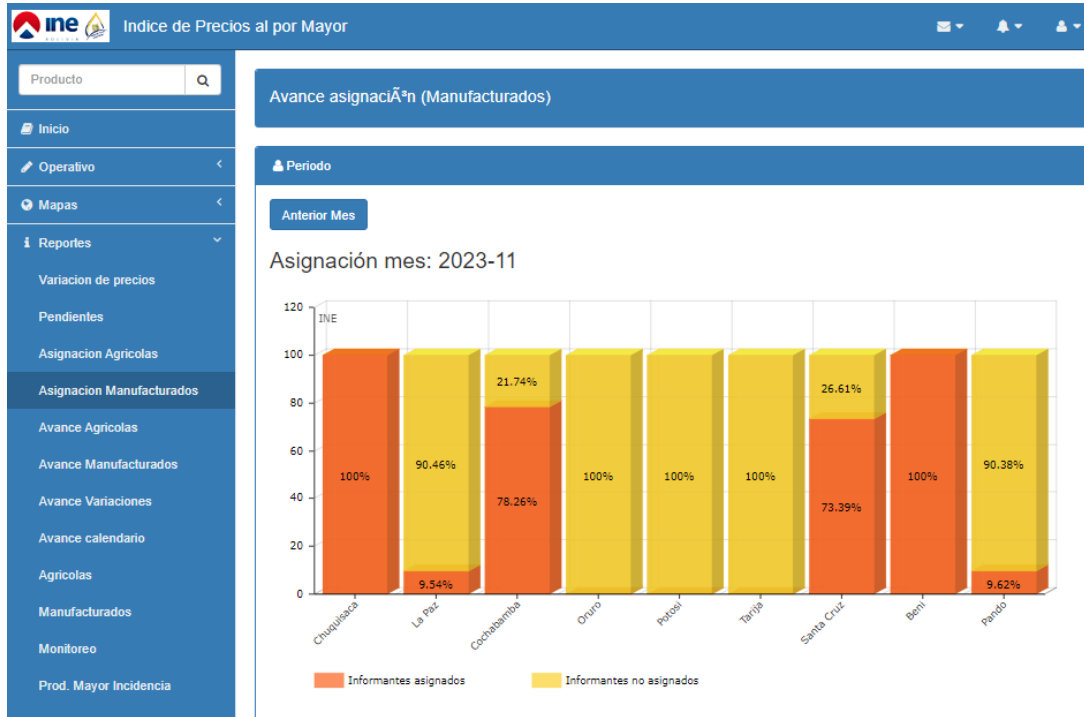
ine BOLIVIA

Indice de Precios al por Mayor

Producto

Inicio

Operativo

Mapas

Reportes

Variacion de precios

Pendientes

Asignacion Agricolas

Asignacion Manufacturados

Avance Agricolas

Avance Manufacturados

Avance Variaciones

Avance calendario

Agricolas

Manufacturados

Monitoreo

Prod. Mayor Incidencia

Avance asignaciÃ³n (Manufacturados)

Periodo

Anterior Mes

Asignación mes: 2023-11

INE

120
100
80
60
40
20
0

100%
90.46%
9.54%
21.74%
78.26%
100%
100%
100%
26.61%
73.39%
100%
90.38%
9.62%

Chuquisaca
La Paz
Cochabamba
Oruro
Potosi
Tarija
Santa Cruz
Beni
Pando

Informantes asignados
Informantes no asignados